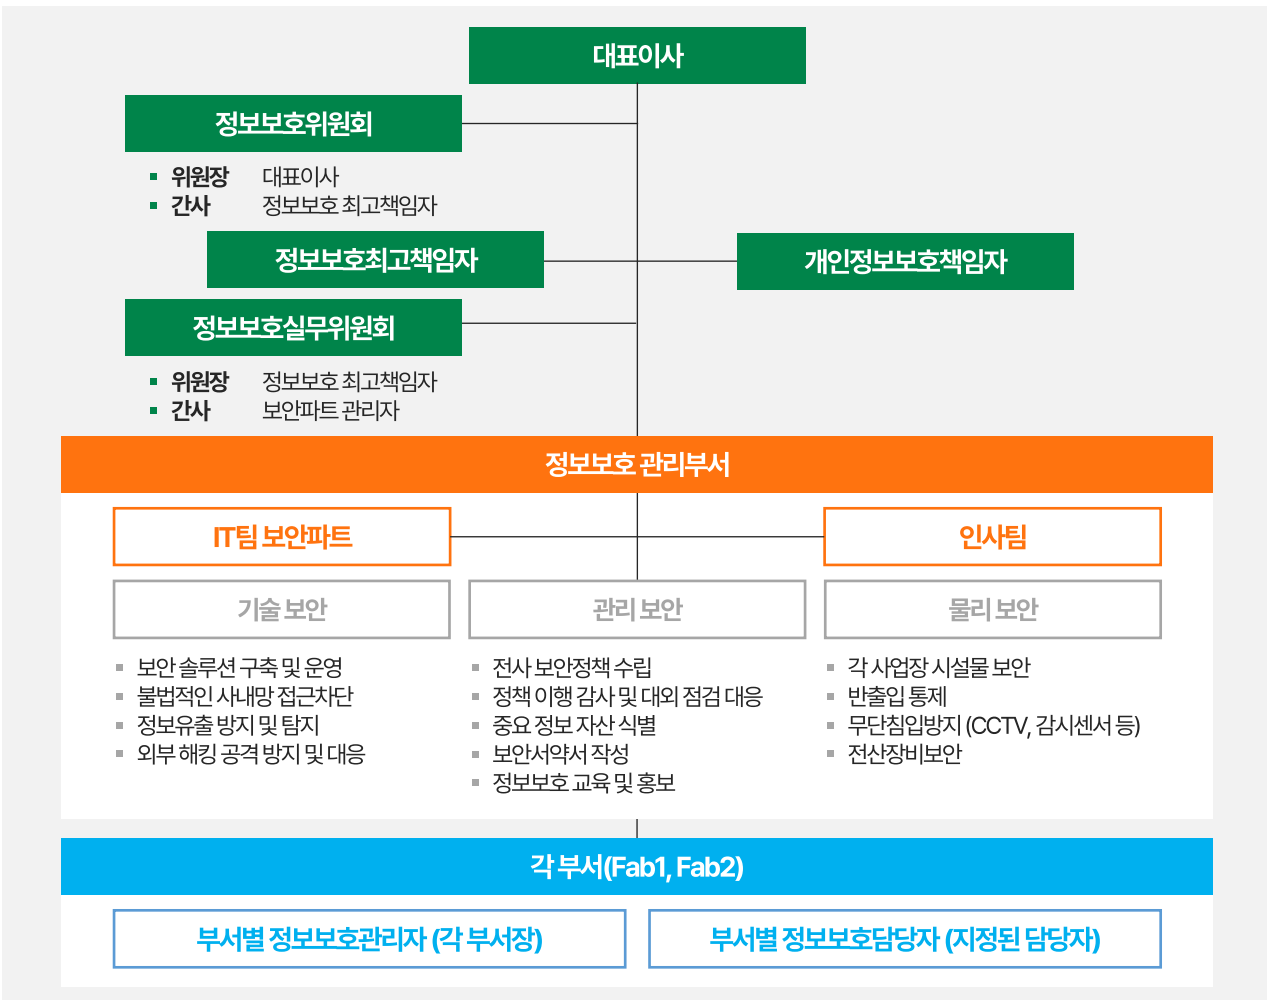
대표이사

정보보호위원회

- 위원장 대표이사
- 간사 정보보호 최고책임자

정보보호최고책임자

개인정보보호책임자

정보보호실무위원회

- 위원장 정보보호 최고책임자
- 간사 보안파트 관리자

정보보호 관리부서

IT팀 보안파트

인사팀

기술 보안

관리 보안

물리 보안

- 보안 솔루션 구축 및 운영
- 불법적인 사내망 접근차단
- 정보유출 방지 및 탐지
- 외부 해킹 공격 방지 및 대응

- 전사 보안정책 수립
- 정책 이행 감사 및 대외 점검 대응
- 중요 정보 자산 식별
- 보안서약서 작성
- 정보보호 교육 및 홍보

- 각 사업장 시설물 보안
- 반출입 통제
- 무단침입방지 (CCTV, 감시센서 등)
- 전산장비보안

각 부서(Fab1, Fab2)

부서별 정보보호관리자 (각 부서장)

부서별 정보보호담당자 (지정된 담당자)